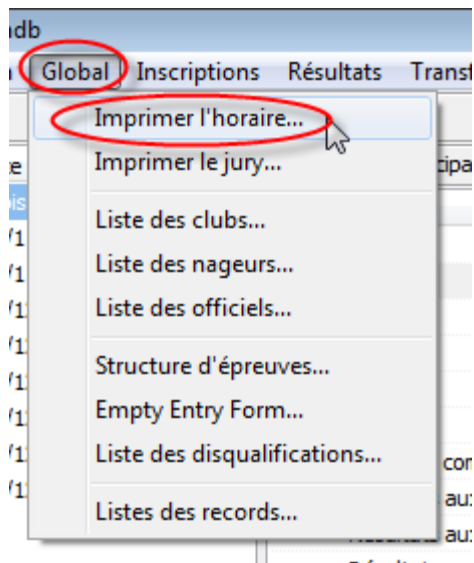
db

Global Inscriptions Résultats Transf

Imprimer l'horaire...
Imprimer le jury...
Liste des clubs...
Liste des nageurs...
Liste des officiels...
Structure d'épreuves...
Empty Entry Form...
Liste des disqualifications...
Listes des records...